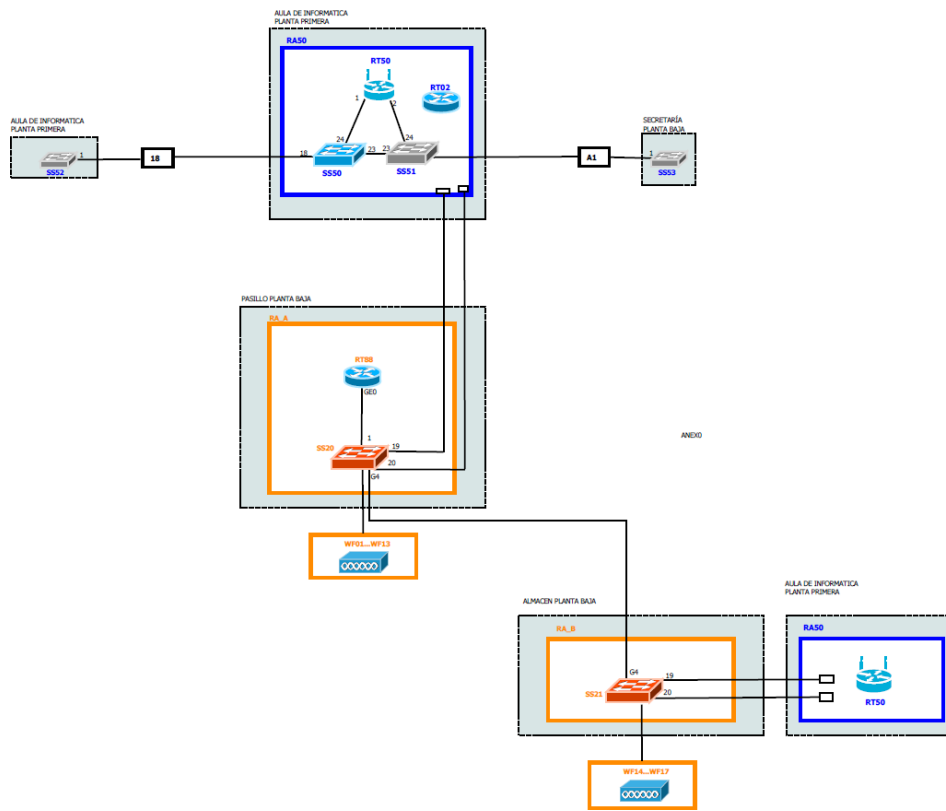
AULA DE INFORMATICA
PLANTA PRIMERA

RA50

RT50

RT02

1

2

24

24

18

23

23

SS50

SS51

AULA DE INFORMATICA
PLANTA PRIMERA

1

SS52

18

A1

SECRETARÍA
PLANTA BAJA

1

SS53

PASILLO PLANTA BAJA

RA_A

RT88

GE0

1

19

SS20

20

G4

ANEXO

WF01...WF13

ALMACEN PLANTA BAJA

RA_B

G4

19

SS21

20

WF14...WF17

AULA DE INFORMATICA
PLANTA PRIMERA

RA50

RT50